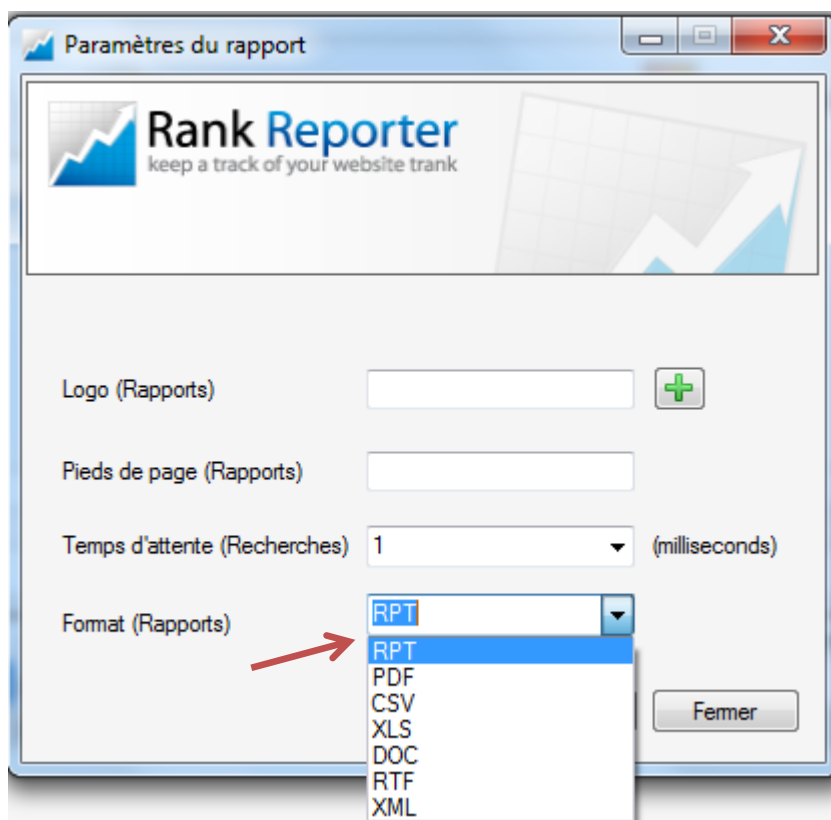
Paramètres du rapport

Rank Reporter
keep a track of your website trank

Logo (Rapports)

Pieds de page (Rapports)

Temps d'attente (Recherches) 1 (milliseconds)

Format (Rapports) RPT

RPT
PDF
CSV
XLS
DOC
RTF
XML

Fermer